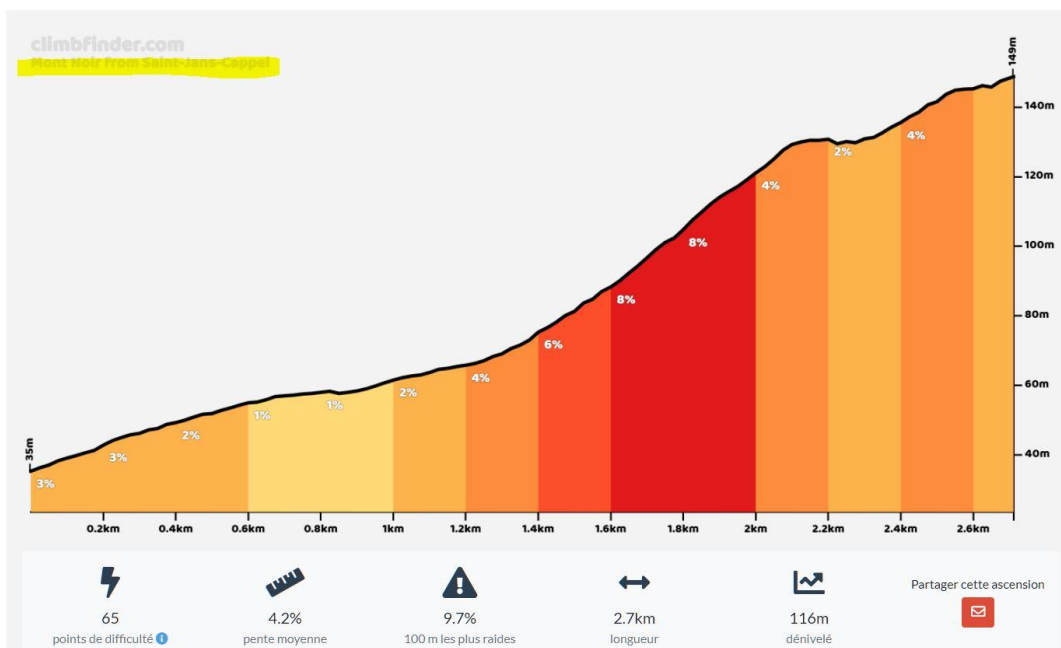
climbfinder.com
Mont Noir from Saint-Jans-Cappel

149m
35m

140m
120m
100m
80m
60m
40m

3%
3%
2%
1%
1%
2%
4%
6%
8%
8%
4%
2%
4%

0.2km
0.4km
0.6km
0.8km
1km
1.2km
1.4km
1.6km
1.8km
2km
2.2km
2.4km
2.6km

65
points de difficulté

4.2%
pente moyenne

9.7%
100 m les plus raides

2.7km
longueur

116m
dénivelé

Partager cette ascension